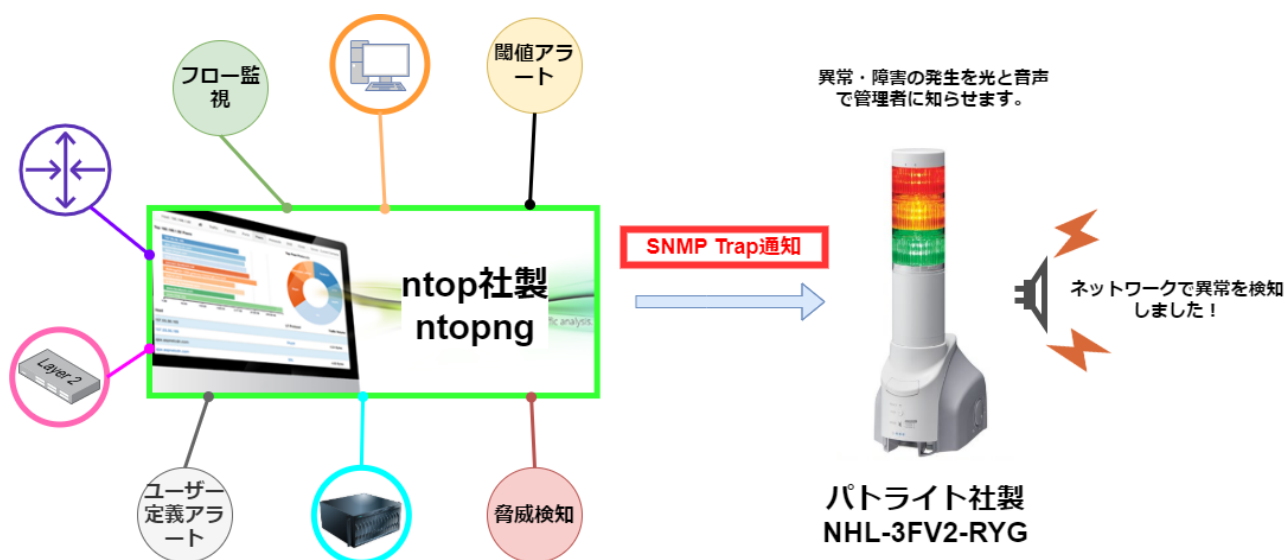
フロー監視

閾値アラート

異常・障害の発生を光と音声で管理者に知らせます。

Layer 2

ntop社製
ntopng

SNMP Trap通知

ネットワークで異常を検知しました！

ユーザー定義アラート

脅威検知

パトライト社製
NHL-3FV2-RYG